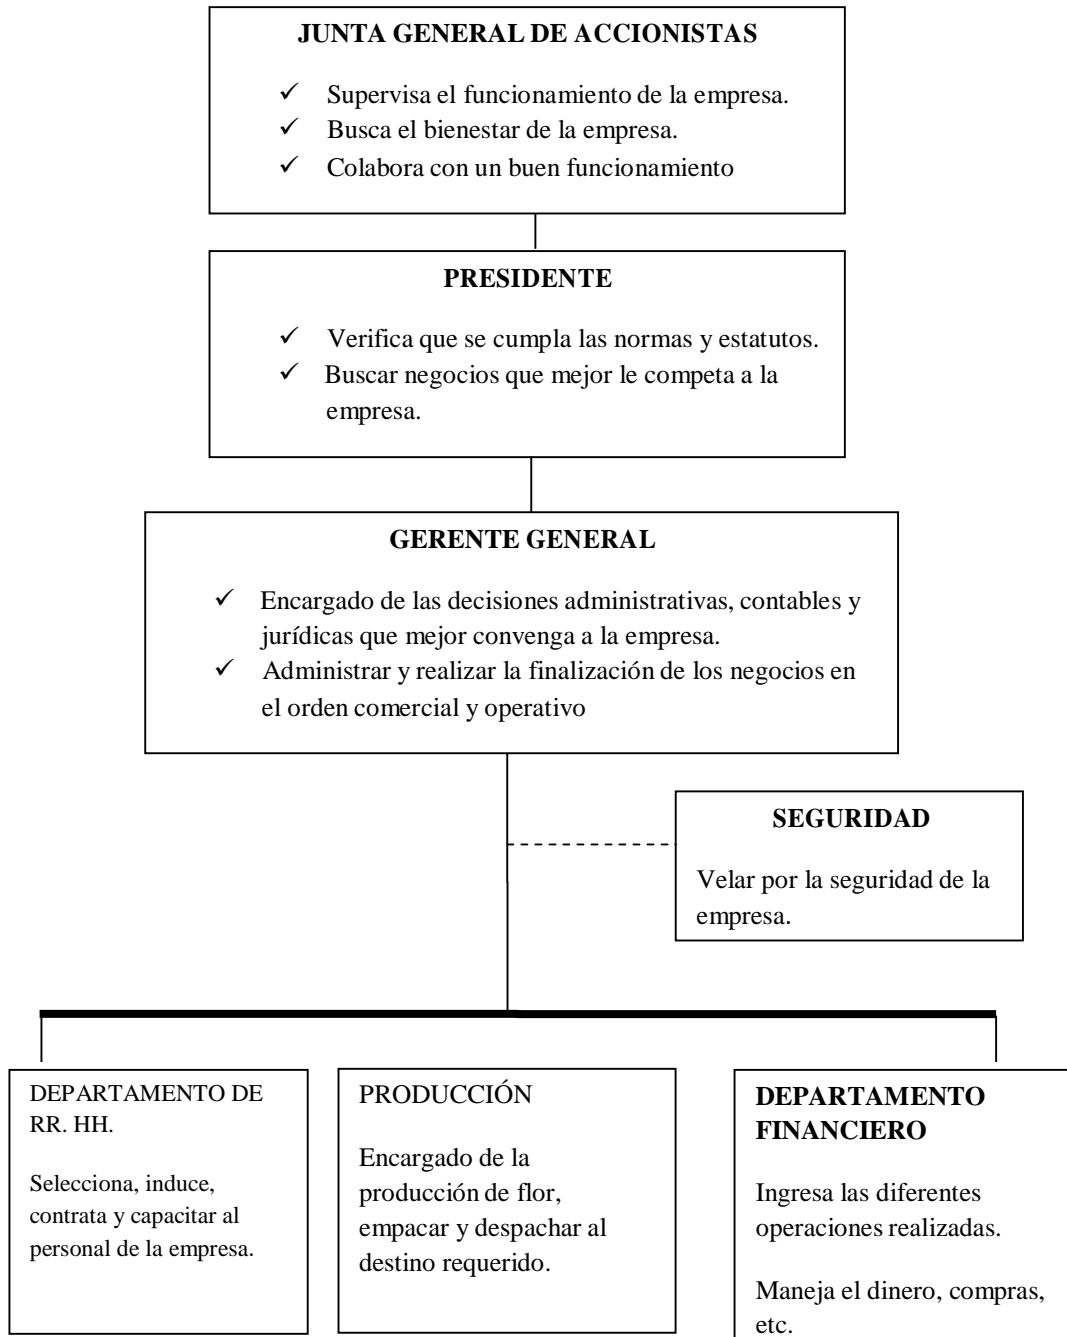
JUNTA GENERAL DE ACCIONISTAS

✓ Supervisa el funcionamiento de la empresa.
✓ Busca el bienestar de la empresa.
✓ Colabora con un buen funcionamiento

PRESIDENTE

✓ Verifica que se cumpla las normas y estatutos.
✓ Buscar negocios que mejor le competa a la empresa.

GERENTE GENERAL

✓ Encargado de las decisiones administrativas, contables y jurídicas que mejor convenga a la empresa.
✓ Administrar y realizar la finalización de los negocios en el orden comercial y operativo

SEGURIDAD

Velar por la seguridad de la empresa.

DEPARTAMENTO DE RR. HH.

Selecciona, induce, contrata y capacitar al personal de la empresa.

PRODUCCIÓN

Encargado de la producción de flor, empacar y despachar al destino requerido.

DEPARTAMENTO FINANCIERO

Ingresa las diferentes operaciones realizadas.

Maneja el dinero, compras, etc.